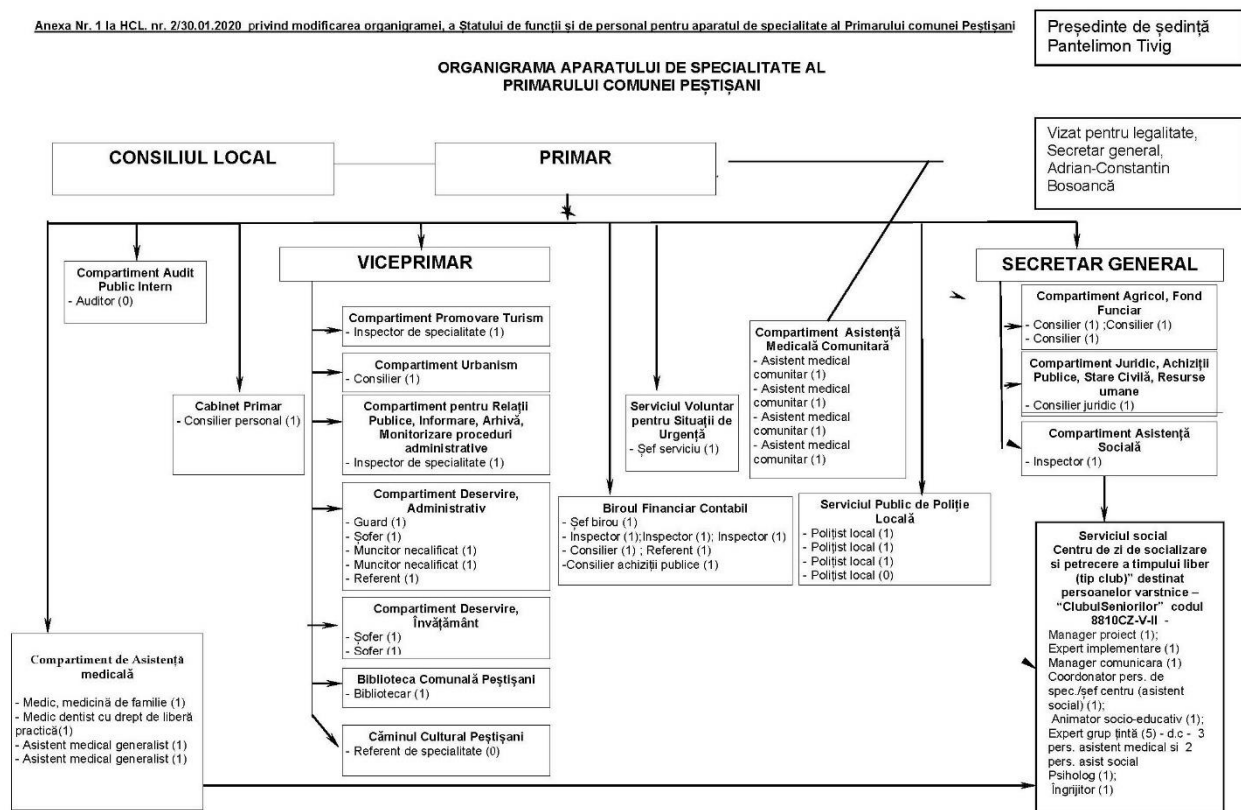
Anexa Nr. 1 la HCL. nr. 2/30.01.2020 privind modificarea organigramei, a Statului de funcții și de personal pentru aparatul de specialitate al Primarului comunei Peștișani

Președinte de ședință
Pantelimon Tivig

ORGANIGRAMA APARATULUI DE SPECIALITATE AL PRIMARULUI COMUNEI PEȘTIȘANI

Vizat pentru legalitate,
Secretar general,
Adrian-Constantin Bosoancă

CONSILIUL LOCAL

PRIMAR

Compartiment Audit Public Intern
- Auditor (0)

Cabinet Primar
- Consilier personal (1)

VICEPRIMAR

Compartiment Promovare Turism
- Inspector de specialitate (1)

Compartiment Urbanism
- Consilier (1)

Compartiment pentru Relații Publice, Informare, Arhivă, Monitorizare proceduri administrative
- Inspector de specialitate (1)

Compartiment Deservire, Administrativ
- Guard (1)
- Șofer (1)
- Muncitor necalificat (1)
- Muncitor necalificat (1)
- Referent (1)

Compartiment Deservire, Învățământ
- Șofer (1)
- Șofer (1)

Biblioteca Comunală Peștișani
- Bibliotecar (1)

Căminul Cultural Peștișani
- Referent de specialitate (0)

Serviciul Voluntar pentru Situații de Urgență
- Șef serviciu (1)

Compartiment Asistență Medicală Comunitară
- Asistent medical comunitar (1)
- Asistent medical comunitar (1)
- Asistent medical comunitar (1)
- Asistent medical comunitar (1)

Biroul Financiar Contabil
- Șef birou (1)
- Inspector (1);Inspector (1); Inspector (1)
- Consilier (1) ; Referent (1)
-Consilier achiziții publice (1)

Serviciul Public de Poliție Locală
- Polițist local (1)
- Polițist local (1)
- Polițist local (1)
- Polițist local (0)

SECRETAR GENERAL

Compartiment Agricol, Fond Funciar
- Consilier (1) ;Consilier (1)
- Consilier (1)

Compartiment Juridic, Achiziții Publice, Stare Civilă, Resurse umane
- Consilier juridic (1)

Compartiment Asistență Socială
- Inspector (1)

Serviciul social
Centru de zi de socializare si petrecere a timpului liber (tip club)" destinat persoanelor varstnice – "ClubulSeniorilor" codul 8810CZ-V-II -
Manager proiect (1);
Expert implementare (1)
Manager comunicara (1)
Coordonator pers. de spec./șef centru (asistent social) (1);
Animator socio-educativ (1);
Expert grup țintă (5) - d.c - 3 pers. asistent medical si 2 pers. asist social
Psiholog (1);
Îngrijitor (1)

Compartiment de Asistență medicală
- Medic, medicină de familie (1)
- Medic dentist cu drept de liberă practică(1)
- Asistent medical generalist (1)
- Asistent medical generalist (1)